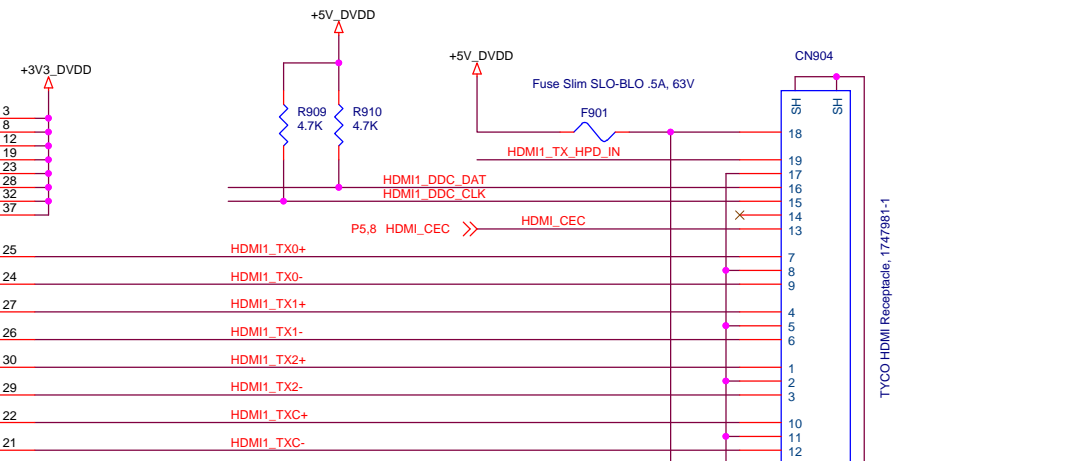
+5V_DVDD

+3V3_DVDD

+5V_DVDD

CN904

Fuse Slim SLO-BLO .5A, 63V

R909
4.7K

R910
4.7K

F901

SH SH

3
8
12
19
23
28
32
37

18
HDMI1_TX_HPD_IN
19
17
HDMI1_DDC_DAT
16
HDMI1_DDC_CLK
15
14
P5,8 HDMI_CEC
HDMI_CEC
13

25 HDMI1_TX0+ 7
8
24 HDMI1_TX0- 9
27 HDMI1_TX1+ 4
5
26 HDMI1_TX1- 6
30 HDMI1_TX2+ 1
2
29 HDMI1_TX2- 3
22 HDMI1_TXC+ 10
11
21 HDMI1_TXC- 12

TYCO HDMI Receptacle, 1747981-1